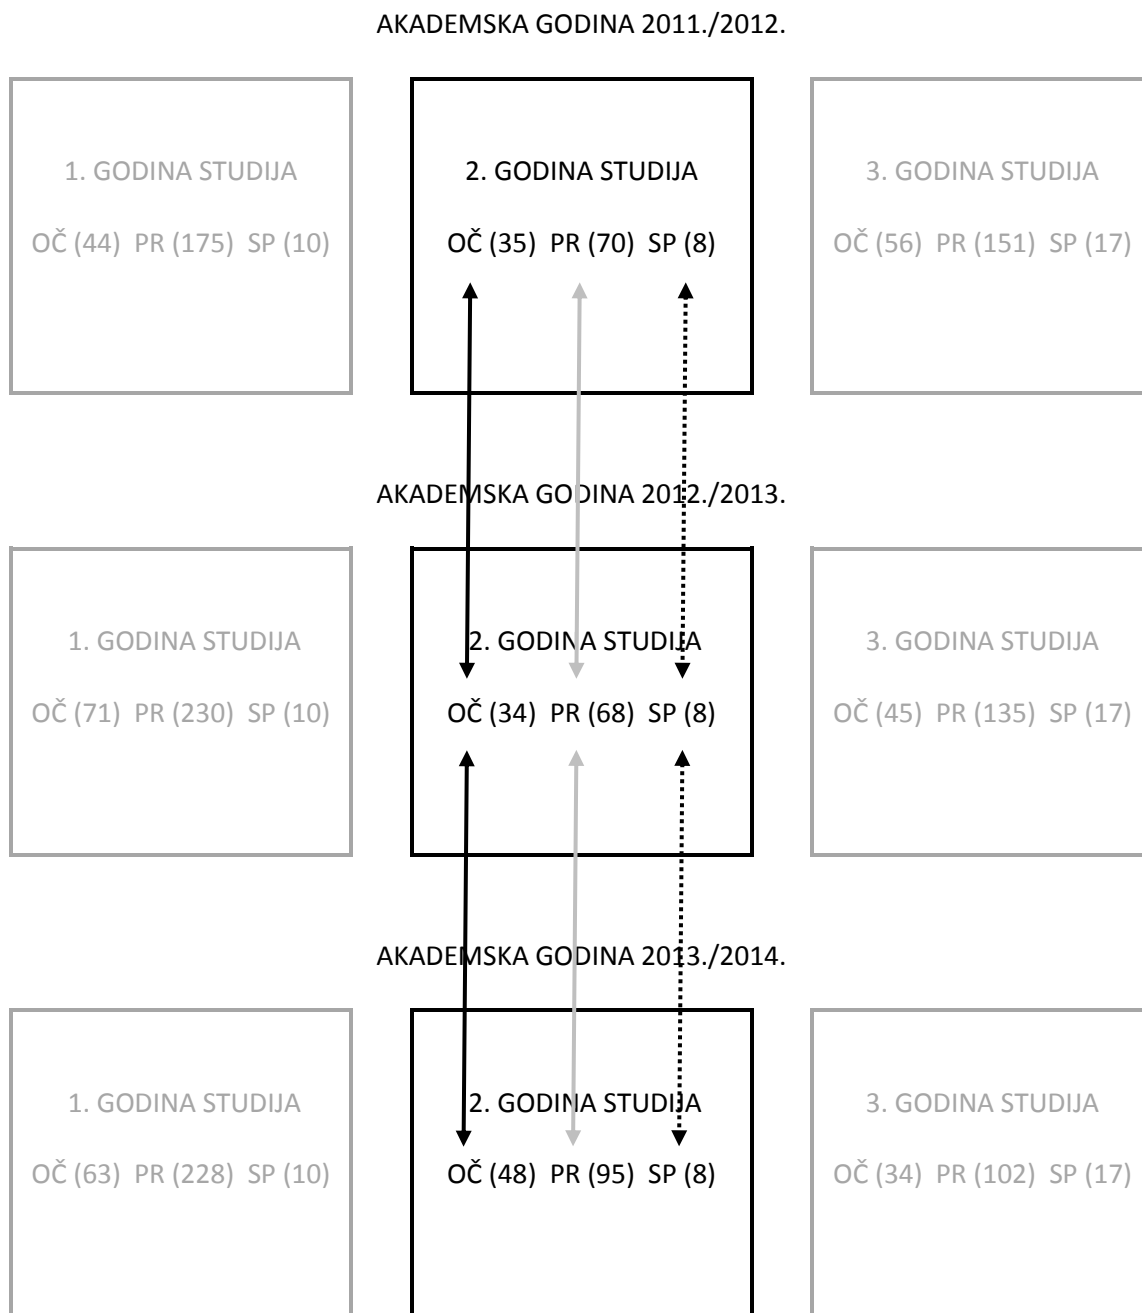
AKADEMSKA GODINA 2011./2012.

1. GODINA STUDIJA
OČ (44) PR (175) SP (10)

2. GODINA STUDIJA
OČ (35) PR (70) SP (8)

3. GODINA STUDIJA
OČ (56) PR (151) SP (17)

AKADEMSKA GODINA 2012./2013.

1. GODINA STUDIJA
OČ (71) PR (230) SP (10)

2. GODINA STUDIJA
OČ (34) PR (68) SP (8)

3. GODINA STUDIJA
OČ (45) PR (135) SP (17)

AKADEMSKA GODINA 2013./2014.

1. GODINA STUDIJA
OČ (63) PR (228) SP (10)

2. GODINA STUDIJA
OČ (48) PR (95) SP (8)

3. GODINA STUDIJA
OČ (34) PR (102) SP (17)